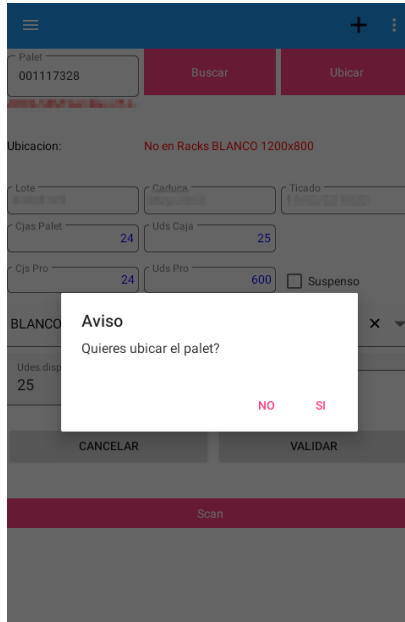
Palet
001117328
Buscar
Ubicar
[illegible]
Ubicacion:
No en Racks BLANCO 1200x800
Lote
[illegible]
Caduca
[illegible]
Ticado
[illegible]
Cjas Palet
24
Uds Caja
25
Cjs Pro
24
Uds Pro
600
Suspenso
BLANCO
Udes.disp
25
CANCELAR
VALIDAR
Scan

Aviso
Quieres ubicar el palet?
NO
SI